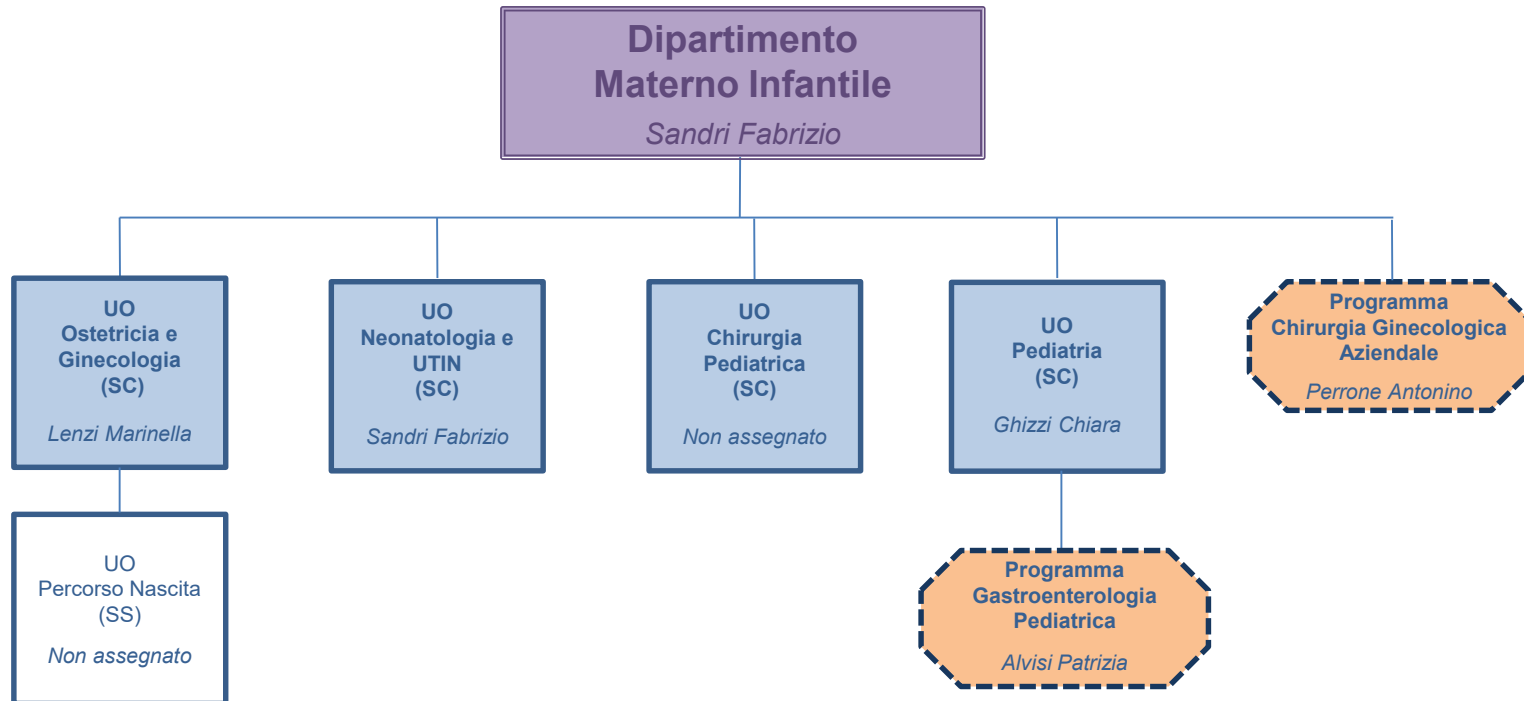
Dipartimento
Materno Infantile
Sandri Fabrizio

UO
Ostetricia e Ginecologia
(SC)
Lenzi Marinella

UO
Neonatologia e UTIN
(SC)
Sandri Fabrizio

UO
Chirurgia Pediatrica
(SC)
Non assegnato

UO
Pediatria
(SC)
Ghizzi Chiara

Programma
Chirurgia Ginecologica Aziendale
Perrone Antonino

UO
Percorso Nascita
(SS)
Non assegnato

Programma
Gastroenterologia Pediatrica
Alvisi Patrizia